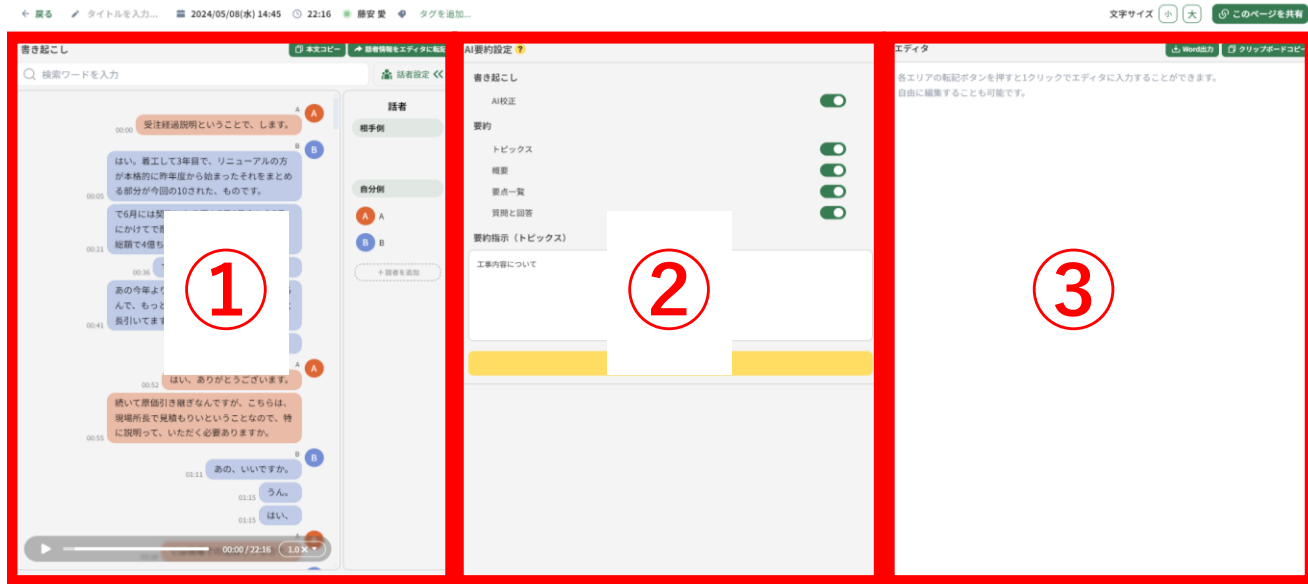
← 戻る タイトルを入力... 2024/05/08(水) 14:45 22:16 藤安 愛 タグを追加...

文字サイズ 小 大 このページを共有

書き起こし 本文コピー 話者情報をエディタに転記

検索ワードを入力 話者設定

A
00:00 受注経過説明ということで、します。

B
00:05 はい。着工して3年目で、リニューアルの方が本格的に昨年度から始まったそれをまとめる部分が今回の10された、ものです。

00:21 で6月には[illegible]にかけてで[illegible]総額で4億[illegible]

00:36 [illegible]

00:41 あの今年よ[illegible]んで、もっと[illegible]長引いてます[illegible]

A
00:52 はい、ありがとうございます。

00:55 続いて原価引き継ぎなんですが、こちらは、現場所長で見積もりいということなので、特に説明って、いただく必要ありますか。

B
01:11 あの、いいですか。

01:15 うん。

01:15 はい。

00:00 / 22:16 1.0×

話者
相手側
自分側
A A
B B
+ 話者を追加

①

AI要約設定 ?

書き起こし
AI校正

要約
トピックス
概要
要点一覧
質問と回答

要約指示（トピックス）
工事内容について

②

エディタ Word出力 クリップボードコピー

各エリアの転記ボタンを押すと1クリックでエディタに入力することができます。
自由に編集することも可能です。

③